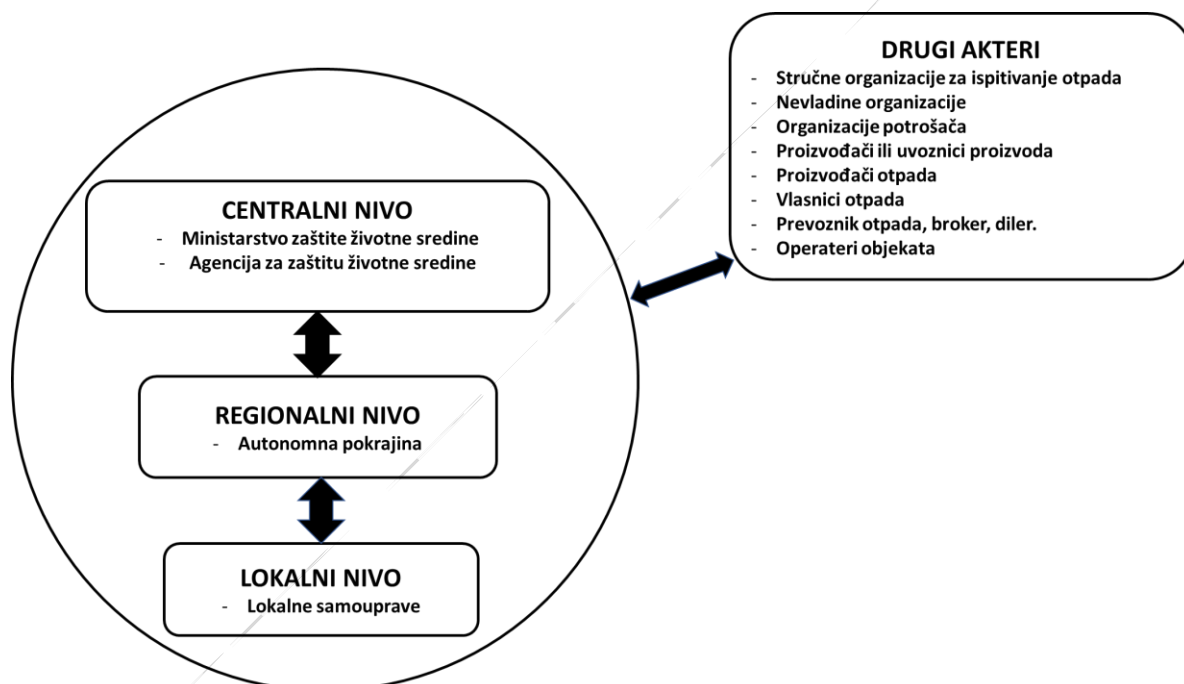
DRUGI AKTERI
- Stručne organizacije za ispitivanje otpada
- Nevladine organizacije
- Organizacije potrošača
- Proizvođači ili uvoznici proizvoda
- Proizvođači otpada
- Vlasnici otpada
- Prevoznik otpada, broker, diler.
- Operateri objekata

CENTRALNI NIVO
- Ministarstvo zaštite životne sredine
- Agencija za zaštitu životne sredine

REGIONALNI NIVO
- Autonomna pokrajina

LOKALNI NIVO
- Lokalne samouprave